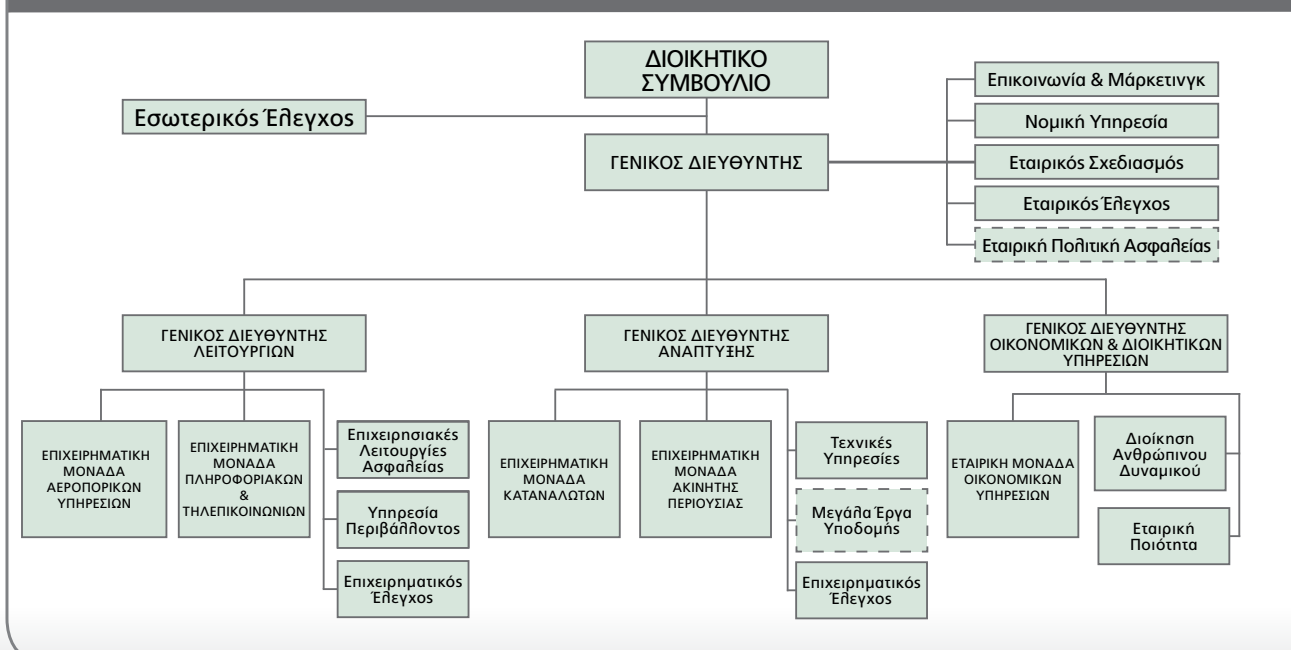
ΔΙΟΙΚΗΤΙΚΟ ΣΥΜΒΟΥΛΙΟ

Εσωτερικός Έλεγχος

ΓΕΝΙΚΟΣ ΔΙΕΥΘΥΝΤΗΣ

Επικοινωνία & Μάρκετινγκ

Νομική Υπηρεσία

Εταιρικός Σχεδιασμός

Εταιρικός Έλεγχος

Εταιρική Πολιτική Ασφαλείας

ΓΕΝΙΚΟΣ ΔΙΕΥΘΥΝΤΗΣ ΛΕΙΤΟΥΡΓΙΩΝ

ΓΕΝΙΚΟΣ ΔΙΕΥΘΥΝΤΗΣ ΑΝΑΠΤΥΞΗΣ

ΓΕΝΙΚΟΣ ΔΙΕΥΘΥΝΤΗΣ ΟΙΚΟΝΟΜΙΚΩΝ & ΔΙΟΙΚΗΤΙΚΩΝ ΥΠΗΡΕΣΙΩΝ

ΕΠΙΧΕΙΡΗΜΑΤΙΚΗ ΜΟΝΑΔΑ ΑΕΡΟΠΟΡΙΚΩΝ ΥΠΗΡΕΣΙΩΝ

ΕΠΙΧΕΙΡΗΜΑΤΙΚΗ ΜΟΝΑΔΑ ΠΛΗΡΟΦΟΡΙΑΚΩΝ & ΤΗΛΕΠΙΚΟΙΝΩΝΙΩΝ

Επιχειρησιακές Λειτουργίες Ασφαλείας

Υπηρεσία Περιβάλλοντος

Επιχειρηματικός Έλεγχος

ΕΠΙΧΕΙΡΗΜΑΤΙΚΗ ΜΟΝΑΔΑ ΚΑΤΑΝΑΛΩΤΩΝ

ΕΠΙΧΕΙΡΗΜΑΤΙΚΗ ΜΟΝΑΔΑ ΑΚΙΝΗΤΗΣ ΠΕΡΙΟΥΣΙΑΣ

Τεχνικές Υπηρεσίες

Μεγάλα Έργα Υποδομής

Επιχειρηματικός Έλεγχος

ΕΤΑΙΡΙΚΗ ΜΟΝΑΔΑ ΟΙΚΟΝΟΜΙΚΩΝ ΥΠΗΡΕΣΙΩΝ

Διοίκηση Ανθρώπινου Δυναμικού

Εταιρική Ποιότητα